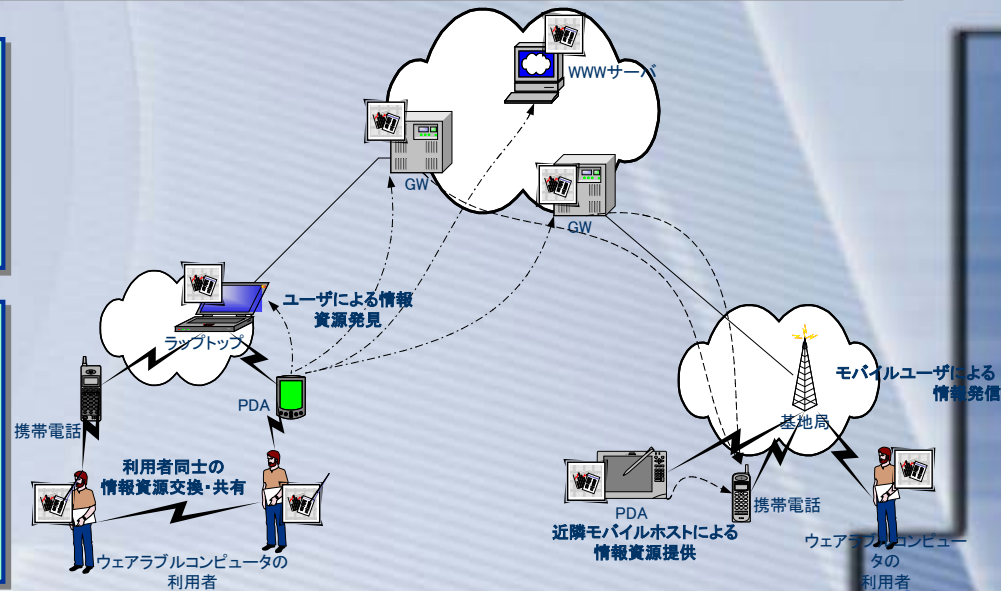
WWWサーバ

GW

GW

ユーザによる情報資源発見

ラップトップ

PDA

携帯電話

利用者同士の情報資源交換･共有

ウェアラブルコンピュータの利用者

モバイルユーザによる情報発信

基地局

PDA

携帯電話

近隣モバイルホストによる情報資源提供

ウェアラブルコンピュータの利用者